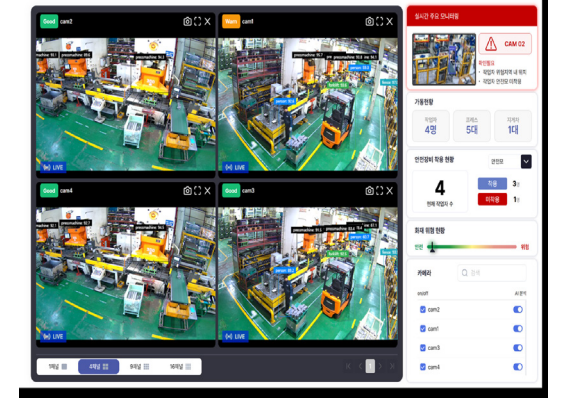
Good cam2

Warn cam1

LIVE

LIVE

Good cam4

Good cam3

LIVE

LIVE

1채널

4채널

9채널

16채널

1

실시간 주요 모니터링

CAM 02

확인필요

· 작업자 위험지역 내 위치

· 작업자 안전장 미착용

가동현황

작업자

4명

크레인

5대

지게차

1대

안전장비 착용 현황

안전모

4

현재 작업자 수

착용 3명

미착용 1명

화재 위험 현황

안전

위험

카메리

검색

on/off

AI 분석

cam2

cam1

cam3

cam4